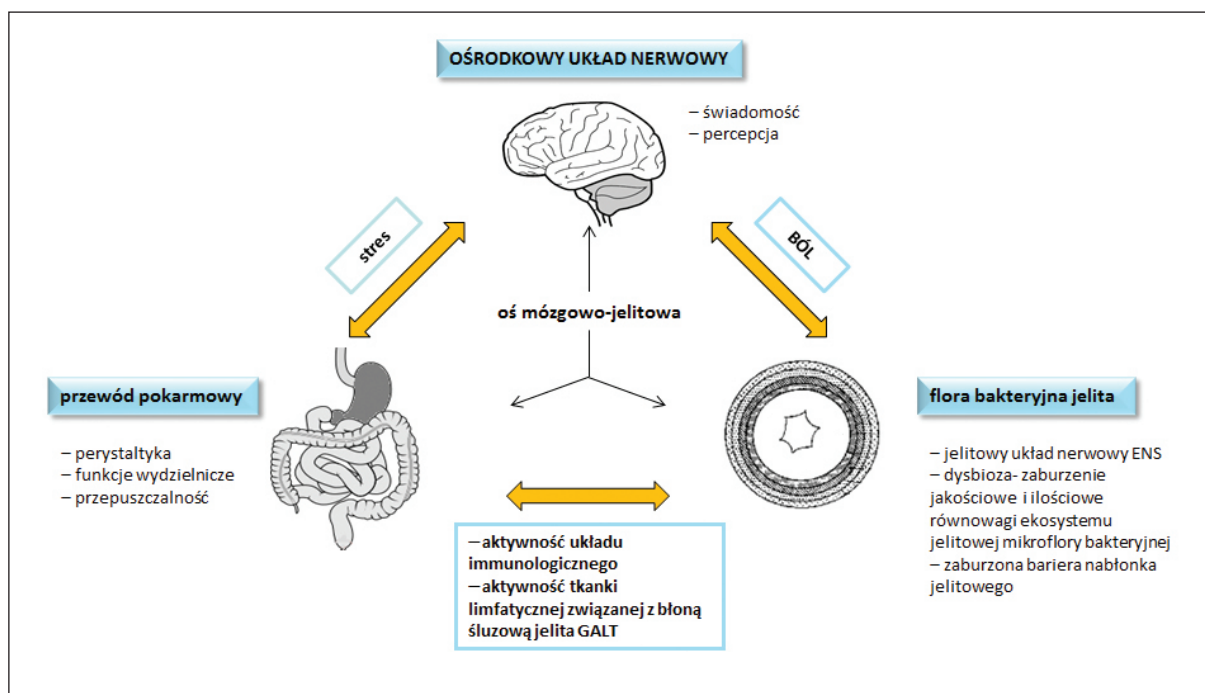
OŚRODKOWY UKŁAD NERWOWY

– świadomość
– percepcja

stres

BÓL

oś mózgowo-jelitowa

przewód pokarmowy

– perystaltyka
– funkcje wydzielnicze
– przepuszczalność

flora bakteryjna jelita

– jelitowy układ nerwowy ENS
– dysbioza- zaburzenie jakościowe i ilościowe równowagi ekosystemu jelitowej mikroflory bakteryjnej
– zaburzona bariera nabłonka jelitowego

– aktywność układu immunologicznego
– aktywność tkanki limfatycznej związanej z błoną śluzową jelita GALT